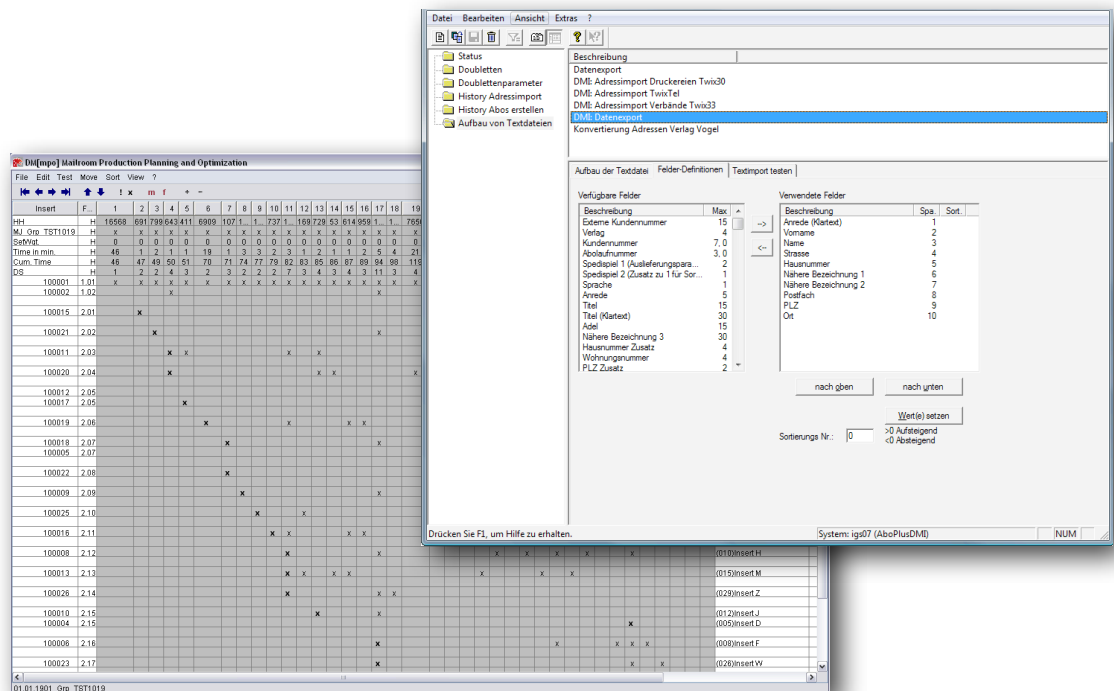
Datei Bearbeiten Ansicht Extras ?

Status
Doubletten
Doublettenparameter
History Adressimport
History Abos erstellen
Aufbau von Textdateien

| Beschreibung |
|---|
| Datenexport |
| DMI: Adressimport Druckereien Twix30 |
| DMI: Adressimport TwixTel |
| DMI: Adressimport Verbände Twix33 |
| DMI: Datenexport |
| Konvertierung Adressen Verlag Vogel |

Aufbau der Textdatei | Felder-Definitionen | Textimport testen

Verfügbare Felder

| Beschreibung | Max |
|---|---|
| Externe Kundennummer | 15 |
| Verlag | 4 |
| Kundennummer | 7, 0 |
| Abolaufnummer | 3, 0 |
| Spedispiel 1 (Auslieferungspara... | 2 |
| Spedispiel 2 (Zusatz zu 1 für Sor... | 1 |
| Sprache | 1 |
| Anrede | 5 |
| Titel | 15 |
| Titel (Klartext) | 30 |
| Adel | 15 |
| Nähere Bezeichnung 3 | 30 |
| Hausnummer Zusatz | 4 |
| Wohnungsnummer | 4 |
| PLZ Zusatz | 2 |

->
<-

Verwendete Felder

| Beschreibung | Spa. | Sort. |
|---|---|---|
| Anrede (Klartext) | 1 | |
| Vorname | 2 | |
| Name | 3 | |
| Strasse | 4 | |
| Hausnummer | 5 | |
| Nähere Bezeichnung 1 | 6 | |
| Nähere Bezeichnung 2 | 7 | |
| Postfach | 8 | |
| PLZ | 9 | |
| Ort | 10 | |

nach oben
nach unten
Wert(e) setzen

Sortierungs Nr.: 0
>0 Aufsteigend
<0 Absteigend

Drücken Sie F1, um Hilfe zu erhalten.
System: igs07 (AboPlusDMI)
NUM

DM[mpo] Mailroom Production Planning and Optimization
File Edit Test Move Sort View ?

| Insert | F... | 1 | 2 | 3 | 4 | 5 | 6 | 7 | 8 | 9 | 10 | 11 | 12 | 13 | 14 | 15 | 16 | 17 | 18 | 19 |
|---|---|---|---|---|---|---|---|---|---|---|---|---|---|---|---|---|---|---|---|---|
| HH | H | 16568 | 691 | 799 | 643 | 411 | 6909 | 107 | 1... | 1... | 737 | 1... | 169 | 729 | 53 | 614 | 959 | 1... | 1... | 7656 |
| MJ_Grp_TST1019 | H | x | x | x | x | x | x | x | x | x | x | x | x | x | x | x | x | x | x | x |
| SetWgt | H | 0 | 0 | 0 | 0 | 0 | 0 | 0 | 0 | 0 | 0 | 0 | 0 | 0 | 0 | 0 | 0 | 0 | 0 | 0 |
| Time in min. | H | 46 | 1 | 2 | 1 | 1 | 19 | 1 | 3 | 3 | 2 | 3 | 1 | 2 | 1 | 1 | 2 | 5 | 4 | 21 |
| Cum. Time | H | 46 | 47 | 49 | 50 | 51 | 70 | 71 | 74 | 77 | 79 | 82 | 83 | 85 | 86 | 87 | 89 | 94 | 98 | 119 |
| DS | H | 1 | 2 | 2 | 4 | 3 | 2 | 3 | 2 | 2 | 2 | 7 | 3 | 4 | 3 | 3 | 11 | 3 | 4 | |

100001 1.01
100002 1.02
100015 2.01
100021 2.02
100011 2.03
100020 2.04
100012 2.05
100017 2.05
100019 2.06
100018 2.07
100005 2.07
100022 2.08
100009 2.09
100025 2.10
100016 2.11
100008 2.12 (010)Insert H
100013 2.13 (015)Insert M
100026 2.14 (029)Insert Z
100010 2.15 (012)Insert J
100004 2.15 (005)Insert D
100006 2.16 (008)Insert F
100023 2.17 (026)Insert W

01.01.1901 Grp_TST1019